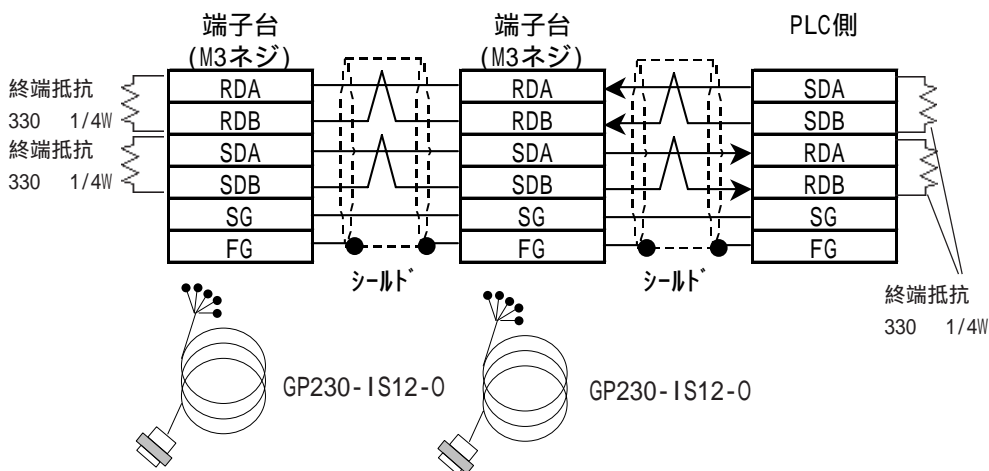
端子台
(M3ネジ)

端子台
(M3ネジ)

PLC側

終端抵抗
330 1/4W
終端抵抗
330 1/4W

RDA
RDB
SDA
SDB
SG
FG

RDA
RDB
SDA
SDB
SG
FG

SDA
SDB
RDA
RDB
SG
FG

シールド

シールド

終端抵抗
330 1/4W

GP230-IS12-0

GP230-IS12-0